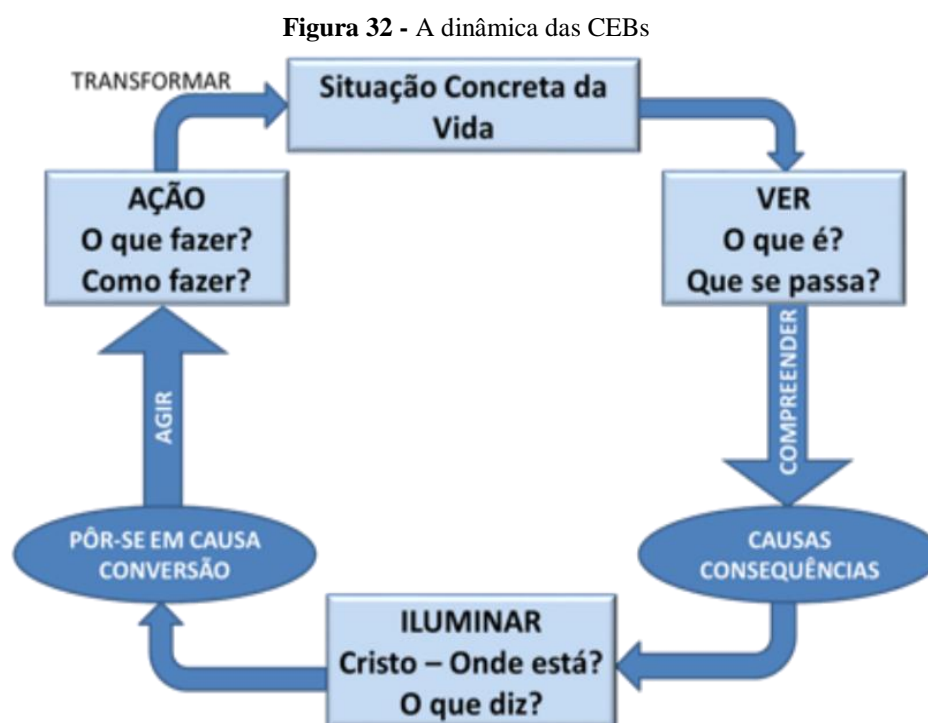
**Figura 32 -** A dinâmica das CEBs

TRANSFORMAR

Situação Concreta da Vida

VER
O que é?
Que se passa?

COMPREENDER

CAUSAS
CONSEQUÊNCIAS

ILUMINAR
Cristo – Onde está?
O que diz?

PÔR-SE EM CAUSA
CONVERSÃO

AGIR

AÇÃO
O que fazer?
Como fazer?